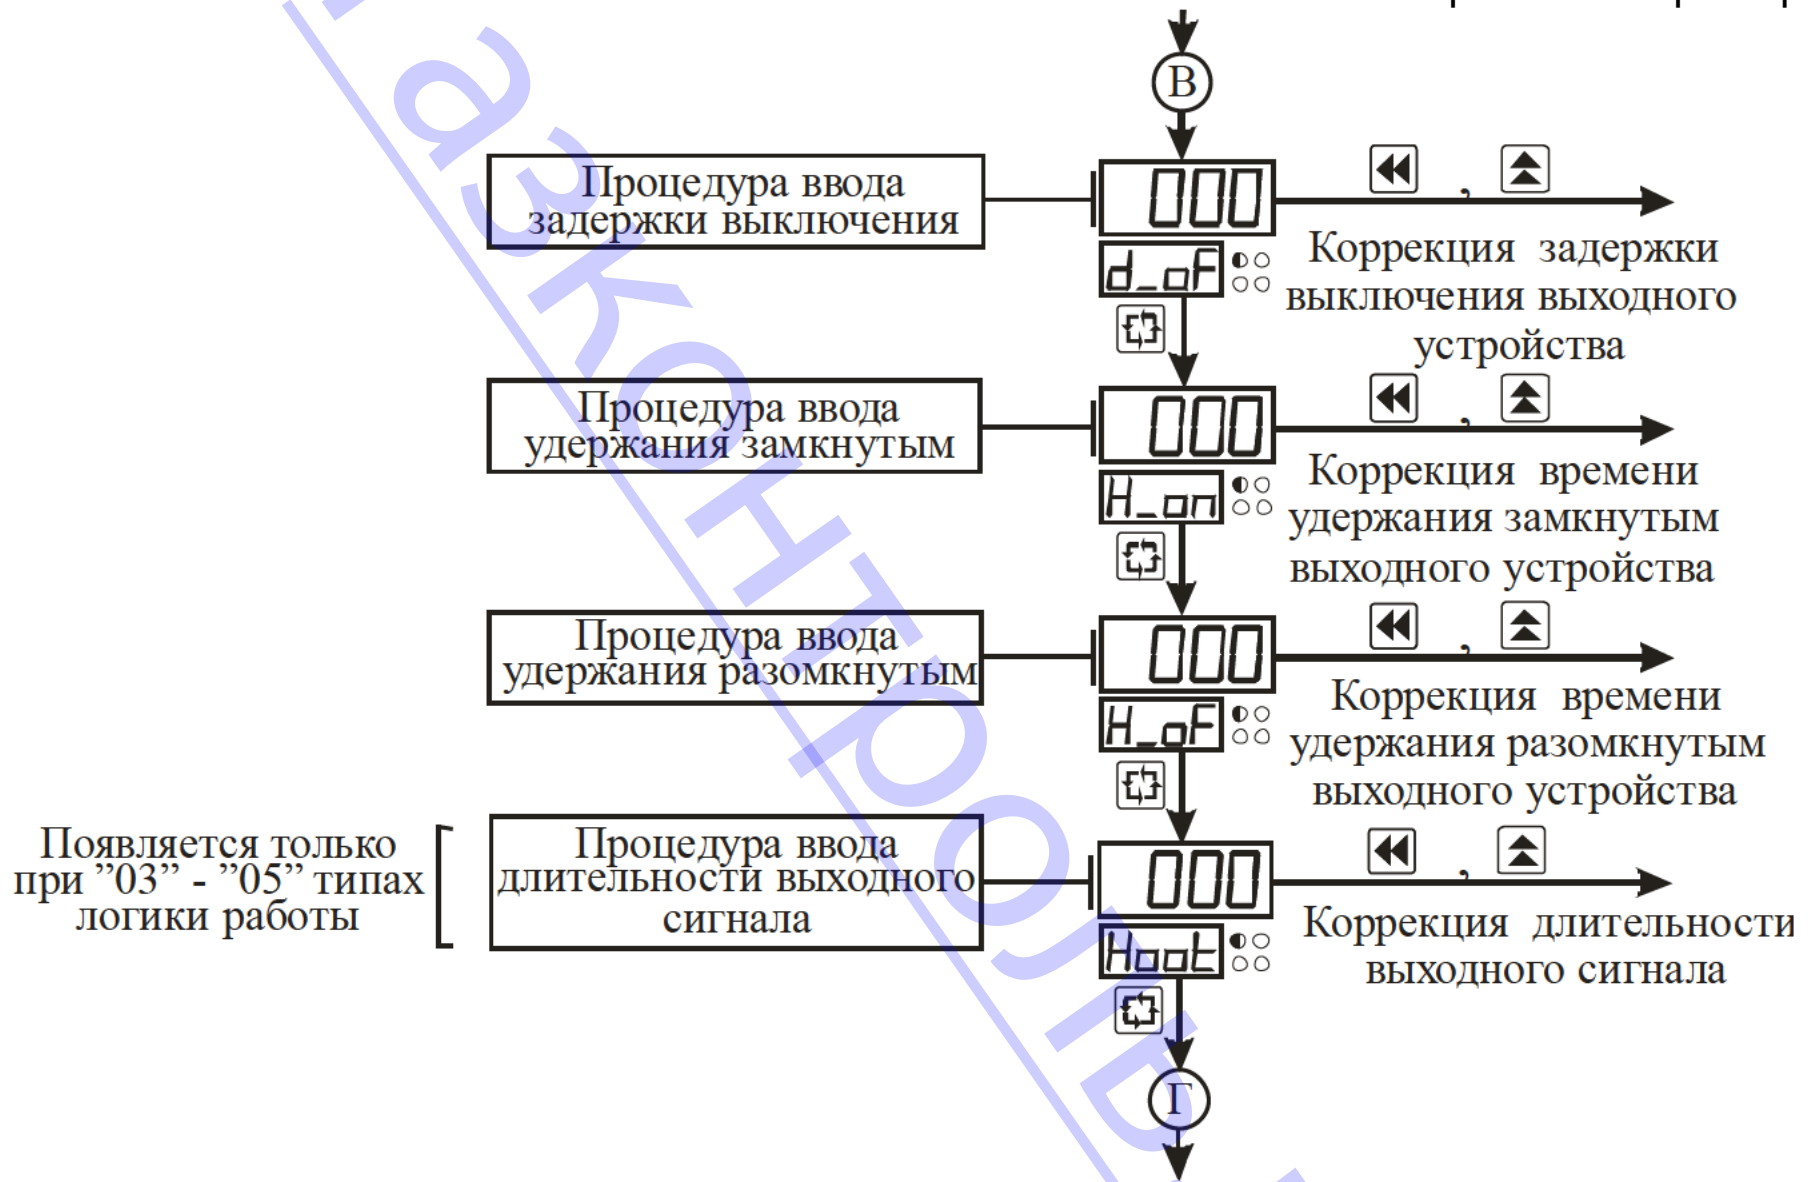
В

Процедура ввода задержки выключения

000

d_oF

,

Коррекция задержки выключения выходного устройства

Процедура ввода удержания замкнутым

000

H_on

,

Коррекция времени удержания замкнутым выходного устройства

Процедура ввода удержания разомкнутым

000

H_oF

,

Коррекция времени удержания разомкнутым выходного устройства

Появляется только при "03" - "05" типах логики работы

Процедура ввода длительности выходного сигнала

000

Hout

,

Коррекция длительности выходного сигнала

Г